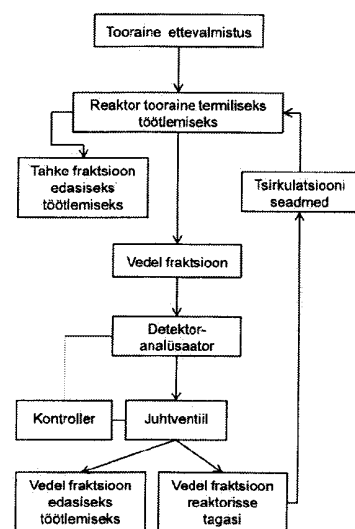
Tooraine ettevalmistus

Reaktor tooraine termiliseks töötlemiseks

Tahke fraktsioon edasiseks töötlemiseks

Tsirkulatsiooni seadmed

Vedel fraktsioon

Detektor-analüsaator

Kontroller

Juhtventiil

Vedel fraktsioon edasiseks töötlemiseks

Vedel fraktsioon reaktorisse tagasi